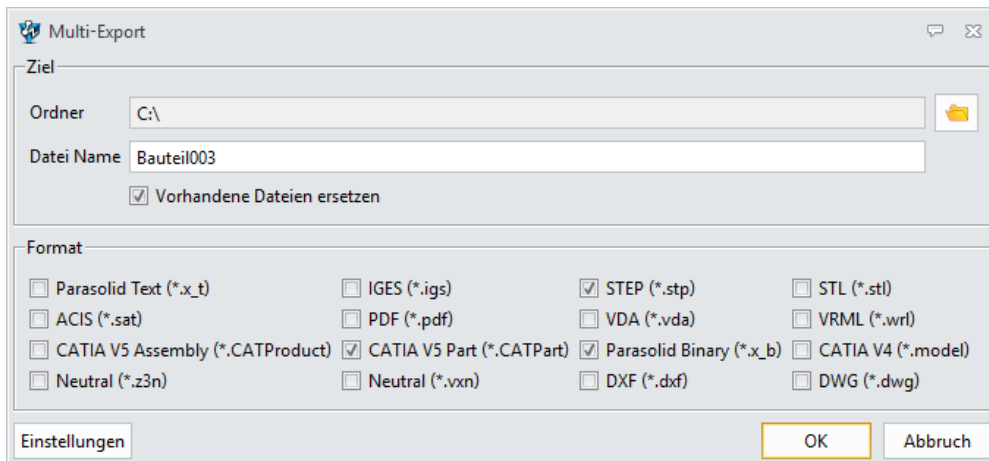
Multi-Export

Ziel

Ordner C:\

Datei Name Bauteil003

Vorhandene Dateien ersetzen

Format

| | | | |
|---|---|---|---|
| Parasolid Text (*.x_t) | IGES (*.igs) | STEP (*.stp) | STL (*.stl) |
| ACIS (*.sat) | PDF (*.pdf) | VDA (*.vda) | VRML (*.wrl) |
| CATIA V5 Assembly (*.CATProduct) | CATIA V5 Part (*.CATPart) | Parasolid Binary (*.x_b) | CATIA V4 (*.model) |
| Neutral (*.z3n) | Neutral (*.vxn) | DXF (*.dxf) | DWG (*.dwg) |

Einstellungen

OK

Abbruch